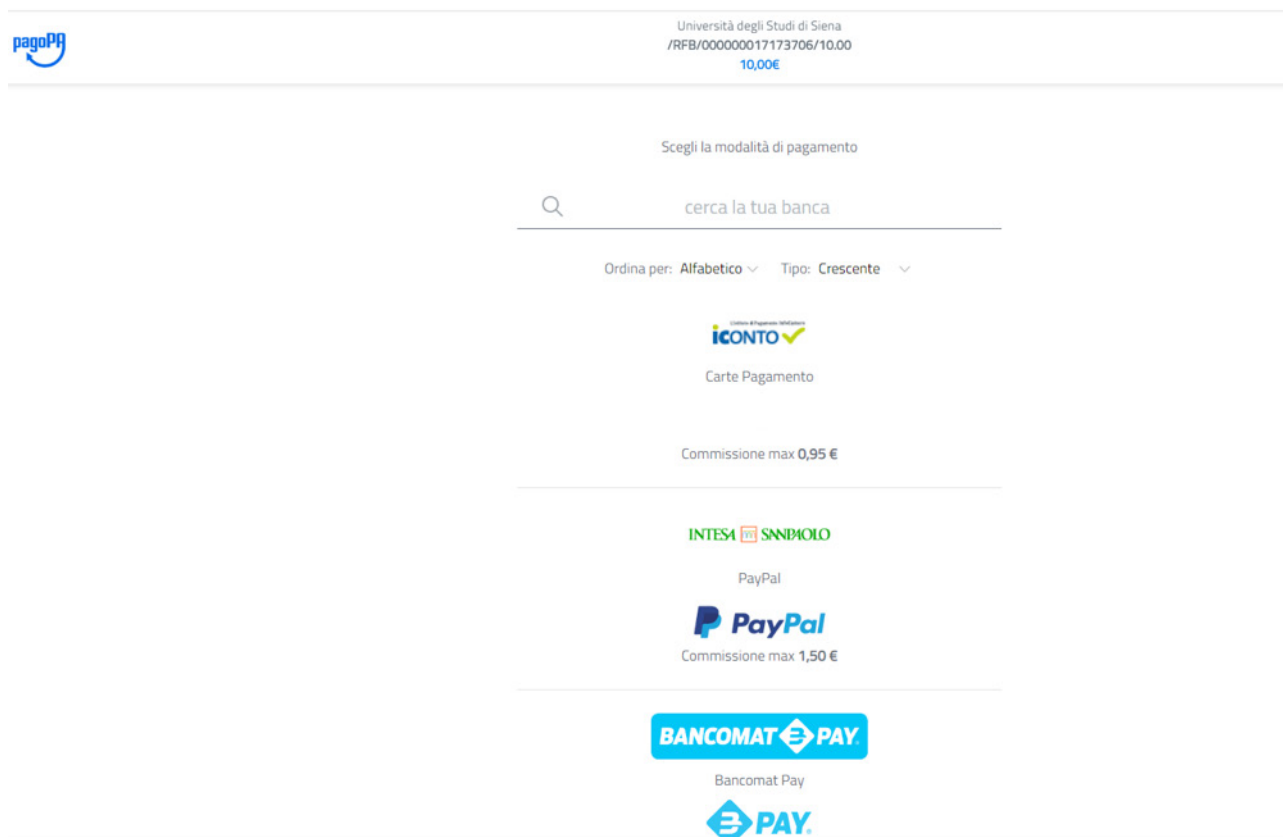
pagoPA

Università degli Studi di Siena
/RFB/000000017173706/10.00
10,00€

Scegli la modalità di pagamento

cerca la tua banca

Ordina per: Alfabetico Tipo: Crescente

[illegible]
ICONTO

Carte Pagamento

Commissione max 0,95 €

INTESA SANPAOLO

PayPal

PayPal
Commissione max 1,50 €

BANCOMAT PAY

Bancomat Pay

PAY